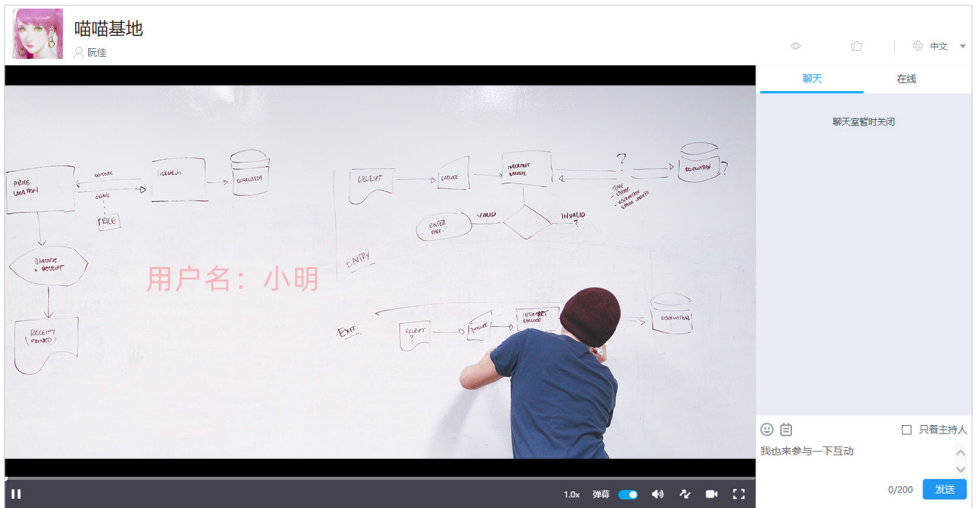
喵喵基地
阮佳

中文

聊天
在线

聊天室暂时关闭

用户名：小明

RECEIPT
INVOICE
INTERNET BANKING
?
ACCOUNTING
?
VALID
INVALID
ENTER PAY
ENTRY
RECEIPT
INVOICE
INTERNET BANKING
ACCOUNTING
EXIT
RECEIPT PRINTED
PRICE

只看主持人
我也来参与一下互动
0/200
发送

1.0x
弹幕